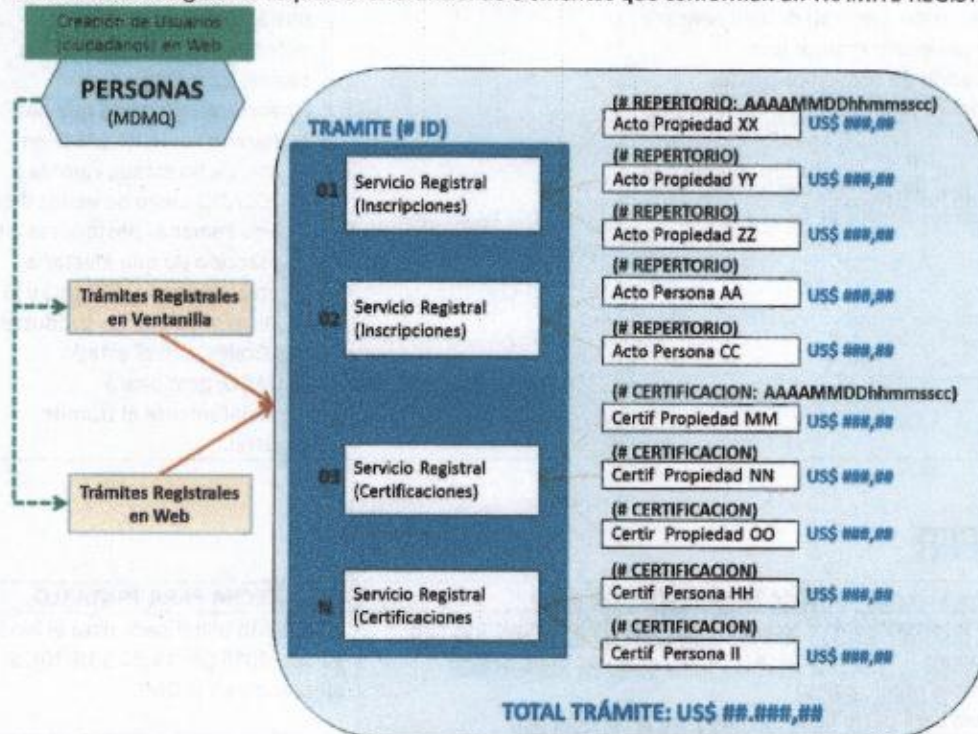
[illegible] que conforman un TRÁMITE REGISTRAL

Creación de Usuarios (ciudadanos) en Web

PERSONAS
(MDMQ)

Trámites Registrales en Ventanilla

Trámites Registrales en Web

TRAMITE (# ID)

01 Servicio Registral (Inscripciones)

02 Servicio Registral (Inscripciones)

03 Servicio Registral (Certificaciones)

N Servicio Registral (Certificaciones

(# REPERTORIO: AAAAMMDDhhmmsscc)
Acto Propiedad XX US$ ###,##

(# REPERTORIO)
Acto Propiedad YY US$ ###,##

(# REPERTORIO)
Acto Propiedad ZZ US$ ###,##

(# REPERTORIO)
Acto Persona AA US$ ###,##

(# REPERTORIO)
Acto Persona CC US$ ###,##

(# CERTIFICACION: AAAAMMDDhhmmsscc)
Certif Propiedad MM US$ ###,##

(# CERTIFICACION)
Certif Propiedad NN US$ ###,##

(# CERTIFICACION)
Certir Propiedad OO US$ ###,##

(# CERTIFICACION)
Certif Persona HH US$ ###,##

(# CERTIFICACION)
Certif Persona II US$ ###,##

TOTAL TRÁMITE: US$ ##.###,##